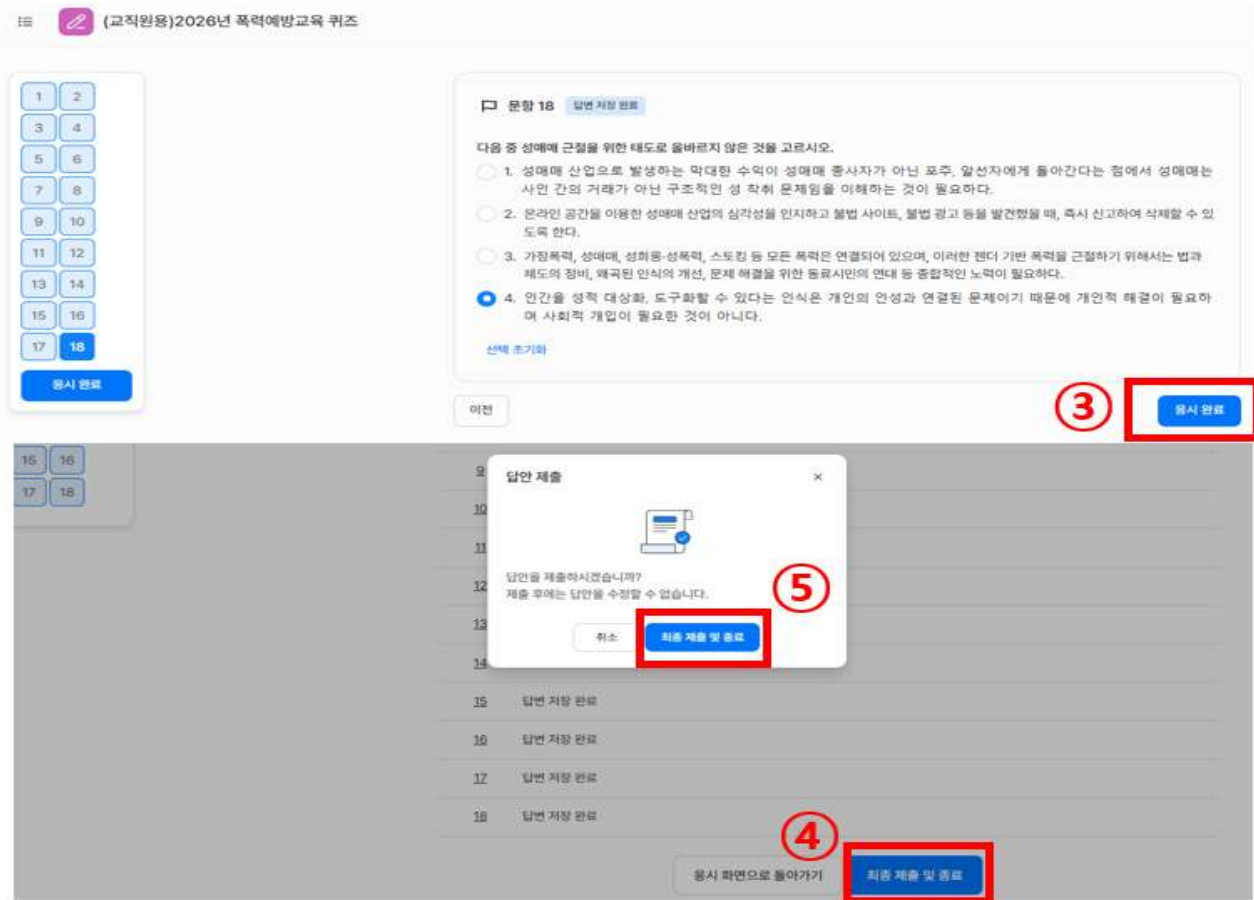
(교직원용)2026년 폭력예방교육 퀴즈

1 2
3 4
5 6
7 8
9 10
11 12
13 14
15 16
17 18

응시 완료

문항 18 답변 저장 완료

다음 중 성매매 근절을 위한 태도로 올바르지 않은 것을 고르시오.

1. 성매매 산업으로 발생하는 막대한 수익이 성매매 종사자가 아닌 포주, 알선자에게 돌아간다는 점에서 성매매는 사인 간의 거래가 아닌 구조적인 성 착취 문제임을 이해하는 것이 필요하다.

2. 온라인 공간을 이용한 성매매 산업의 심각성을 인지하고 불법 사이트, 불법 광고 등을 발견했을 때, 즉시 신고하여 삭제할 수 있도록 한다.

3. 가정폭력, 성매매, 성희롱·성폭력, 스토킹 등 모든 폭력은 연결되어 있으며, 이러한 젠더 기반 폭력을 근절하기 위해서는 법과 제도의 정비, 왜곡된 인식의 개선, 문제 해결을 위한 동료시민의 연대 등 종합적인 노력이 필요하다.

4. 인간을 성적 대상화, 도구화할 수 있다는 인식은 개인의 인성과 연결된 문제이기 때문에 개인적 해결이 필요하며 사회적 개입이 필요한 것이 아니다.

선택 초기화

이전

③

응시 완료

15 16
17 18

9
10
11
12
13
14

답안 제출

답안을 제출하시겠습니까?
제출 후에는 답안을 수정할 수 없습니다.

⑤

취소

최종 제출 및 종료

15 답변 저장 완료
16 답변 저장 완료
17 답변 저장 완료
18 답변 저장 완료

④

응시 화면으로 돌아가기

최종 제출 및 종료